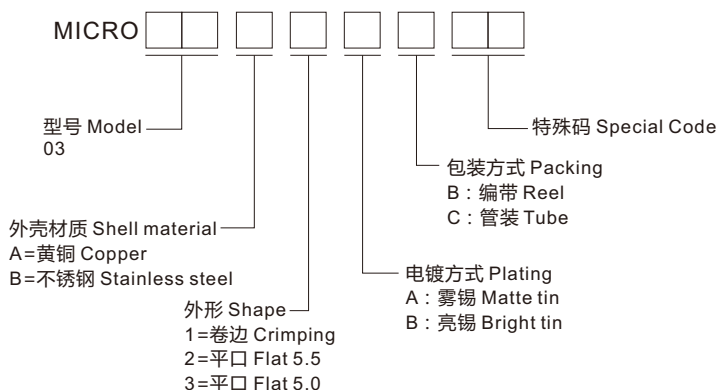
MICRO

特殊码 Special Code

包装方式 Packing
B：编带 Reel
C：管装 Tube

型号 Model
03

外壳材质 Shell material
A=黄铜 Copper
B=不锈钢 Stainless steel

电镀方式 Plating
A：雾锡 Matte tin
B：亮锡 Bright tin

外形 Shape
1=卷边 Crimping
2=平口 Flat 5.5
3=平口 Flat 5.0